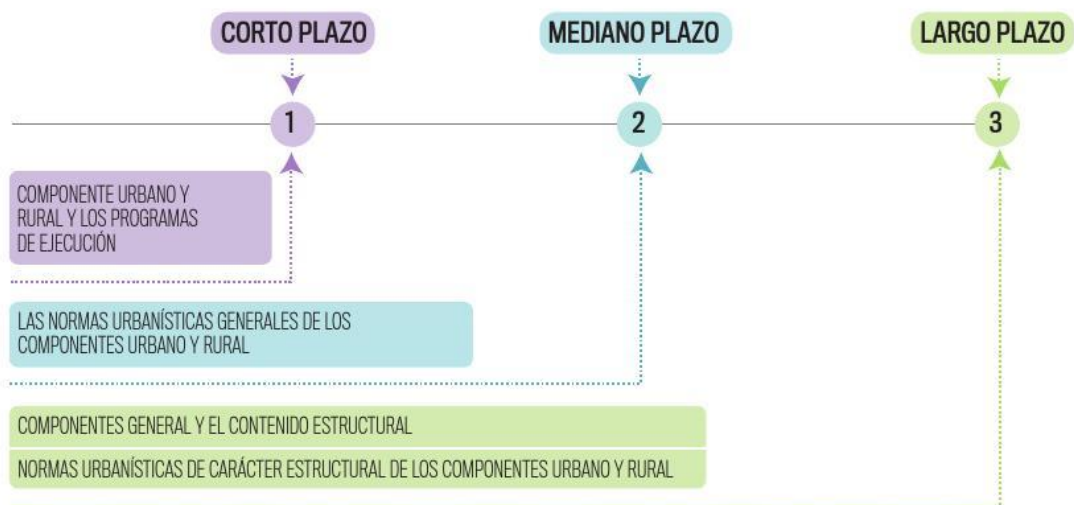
CORTO PLAZO

MEDIANO PLAZO

LARGO PLAZO

1

2

3

COMPONENTE URBANO Y RURAL Y LOS PROGRAMAS DE EJECUCIÓN

LAS NORMAS URBANÍSTICAS GENERALES DE LOS COMPONENTES URBANO Y RURAL

COMPONENTES GENERAL Y EL CONTENIDO ESTRUCTURAL

NORMAS URBANÍSTICAS DE CARÁCTER ESTRUCTURAL DE LOS COMPONENTES URBANO Y RURAL